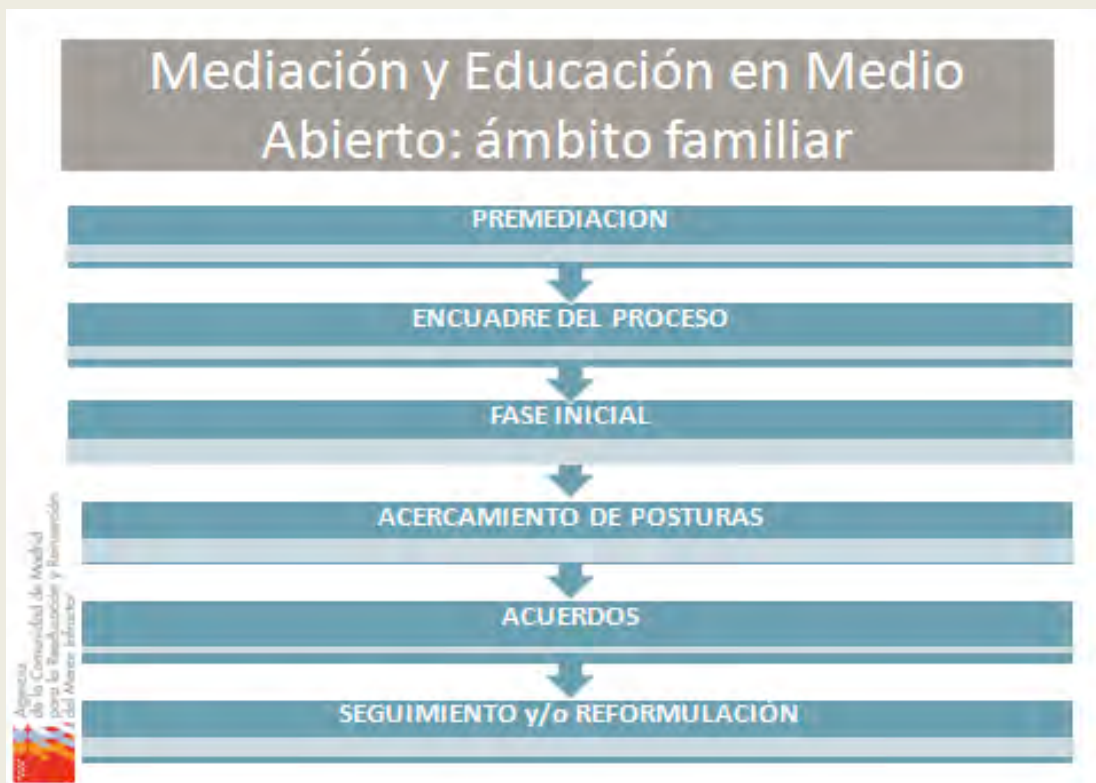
Mediación y Educación en Medio Abierto: ámbito familiar

PREMEDIACION

ENCUADRE DEL PROCESO

FASE INICIAL

ACERCAMIENTO DE POSTURAS

ACUERDOS

SEGUIMIENTO y/o REFORMULACIÓN

Agencia de la Comunidad de Madrid para la Reeducación y Reinserción del Menor Infractor